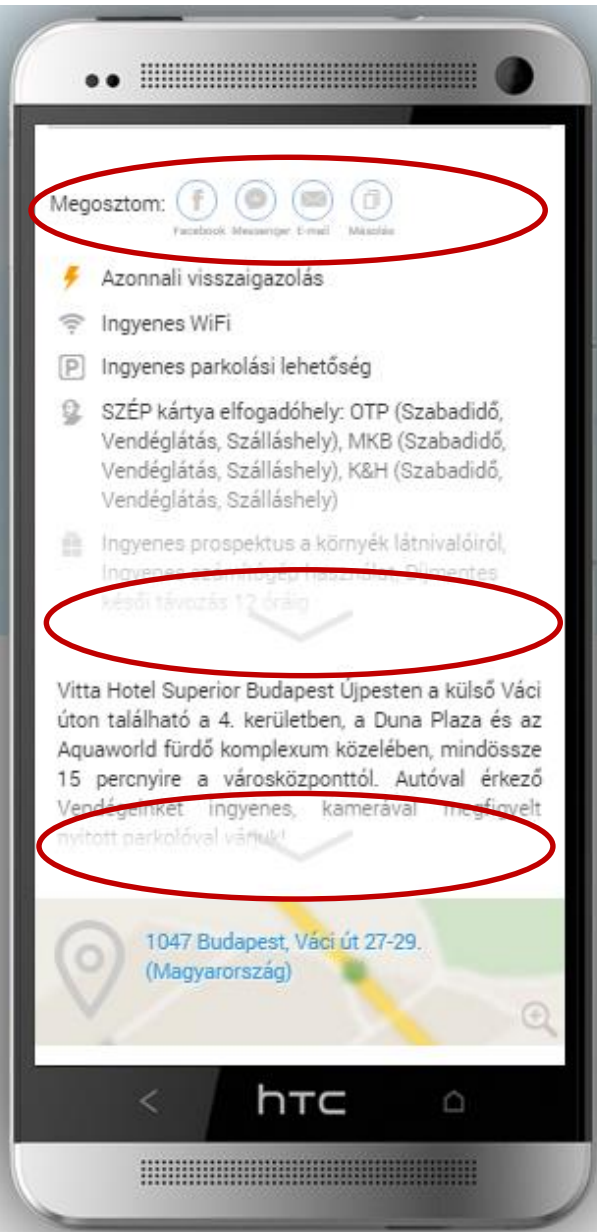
Megosztom: Facebook Messenger E-mail Másolás

Azonnali visszaigazolás

Ingyenes WiFi

Ingyenes parkolási lehetőség

SZÉP kártya elfogadóhely: OTP (Szabadidő, Vendéglátás, Szálláshely), MKB (Szabadidő, Vendéglátás, Szálláshely), K&H (Szabadidő, Vendéglátás, Szálláshely)

Ingyenes prospektus a környék látnivalóiról, Ingyenes számítógép használat, Díjmentes késői távozás 12 óráig

Vitta Hotel Superior Budapest Újpesten a külső Váci úton található a 4. kerületben, a Duna Plaza és az Aquaworld fürdő komplexum közelében, mindössze 15 percnyire a városközponttól. Autóval érkező Vendégeinket ingyenes, kamerával megfigyelt nyitott parkolóval várjuk!

1047 Budapest, Váci út 27-29. (Magyarország)

htc